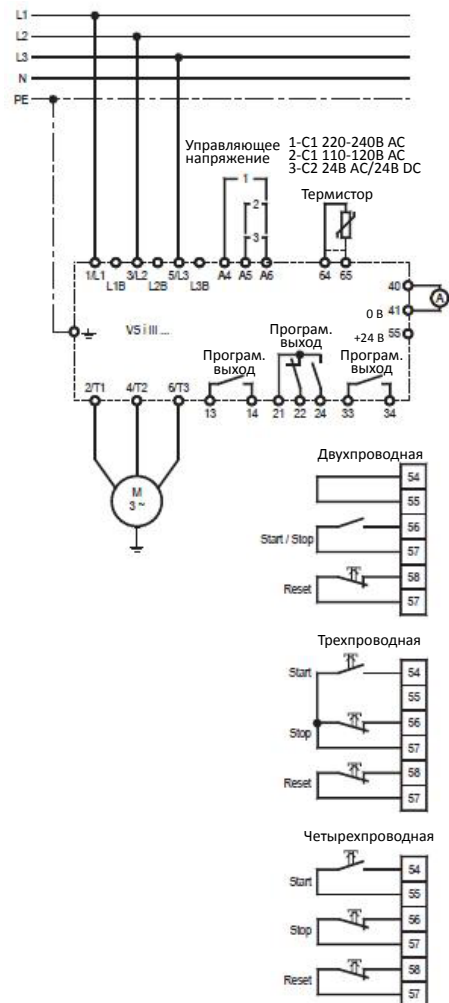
L1
L2
L3
N
PE

Управляющее напряжение
1-C1 220-240В AC
2-C1 110-120В AC
3-C2 24В AC/24В DC

1
2
3

Термистор

1/L1 L1B 3/L2 L2B 5/L3 L3B A4 A5 A6 64 65

40
0 В 41
+24 В 55
A

VS i III ...

Програм. выход
Програм. выход
Програм. выход

2/T1 4/T2 6/T3 13 14 21 22 24 33 34

M
3 ~

Двухпроводная
54
55
Start / Stop
56
57
Reset
58
57

Трехпроводная
Start
54
55
Stop
56
57
Reset
58
57

Четырехпроводная
Start
54
55
Stop
56
57
Reset
58
57